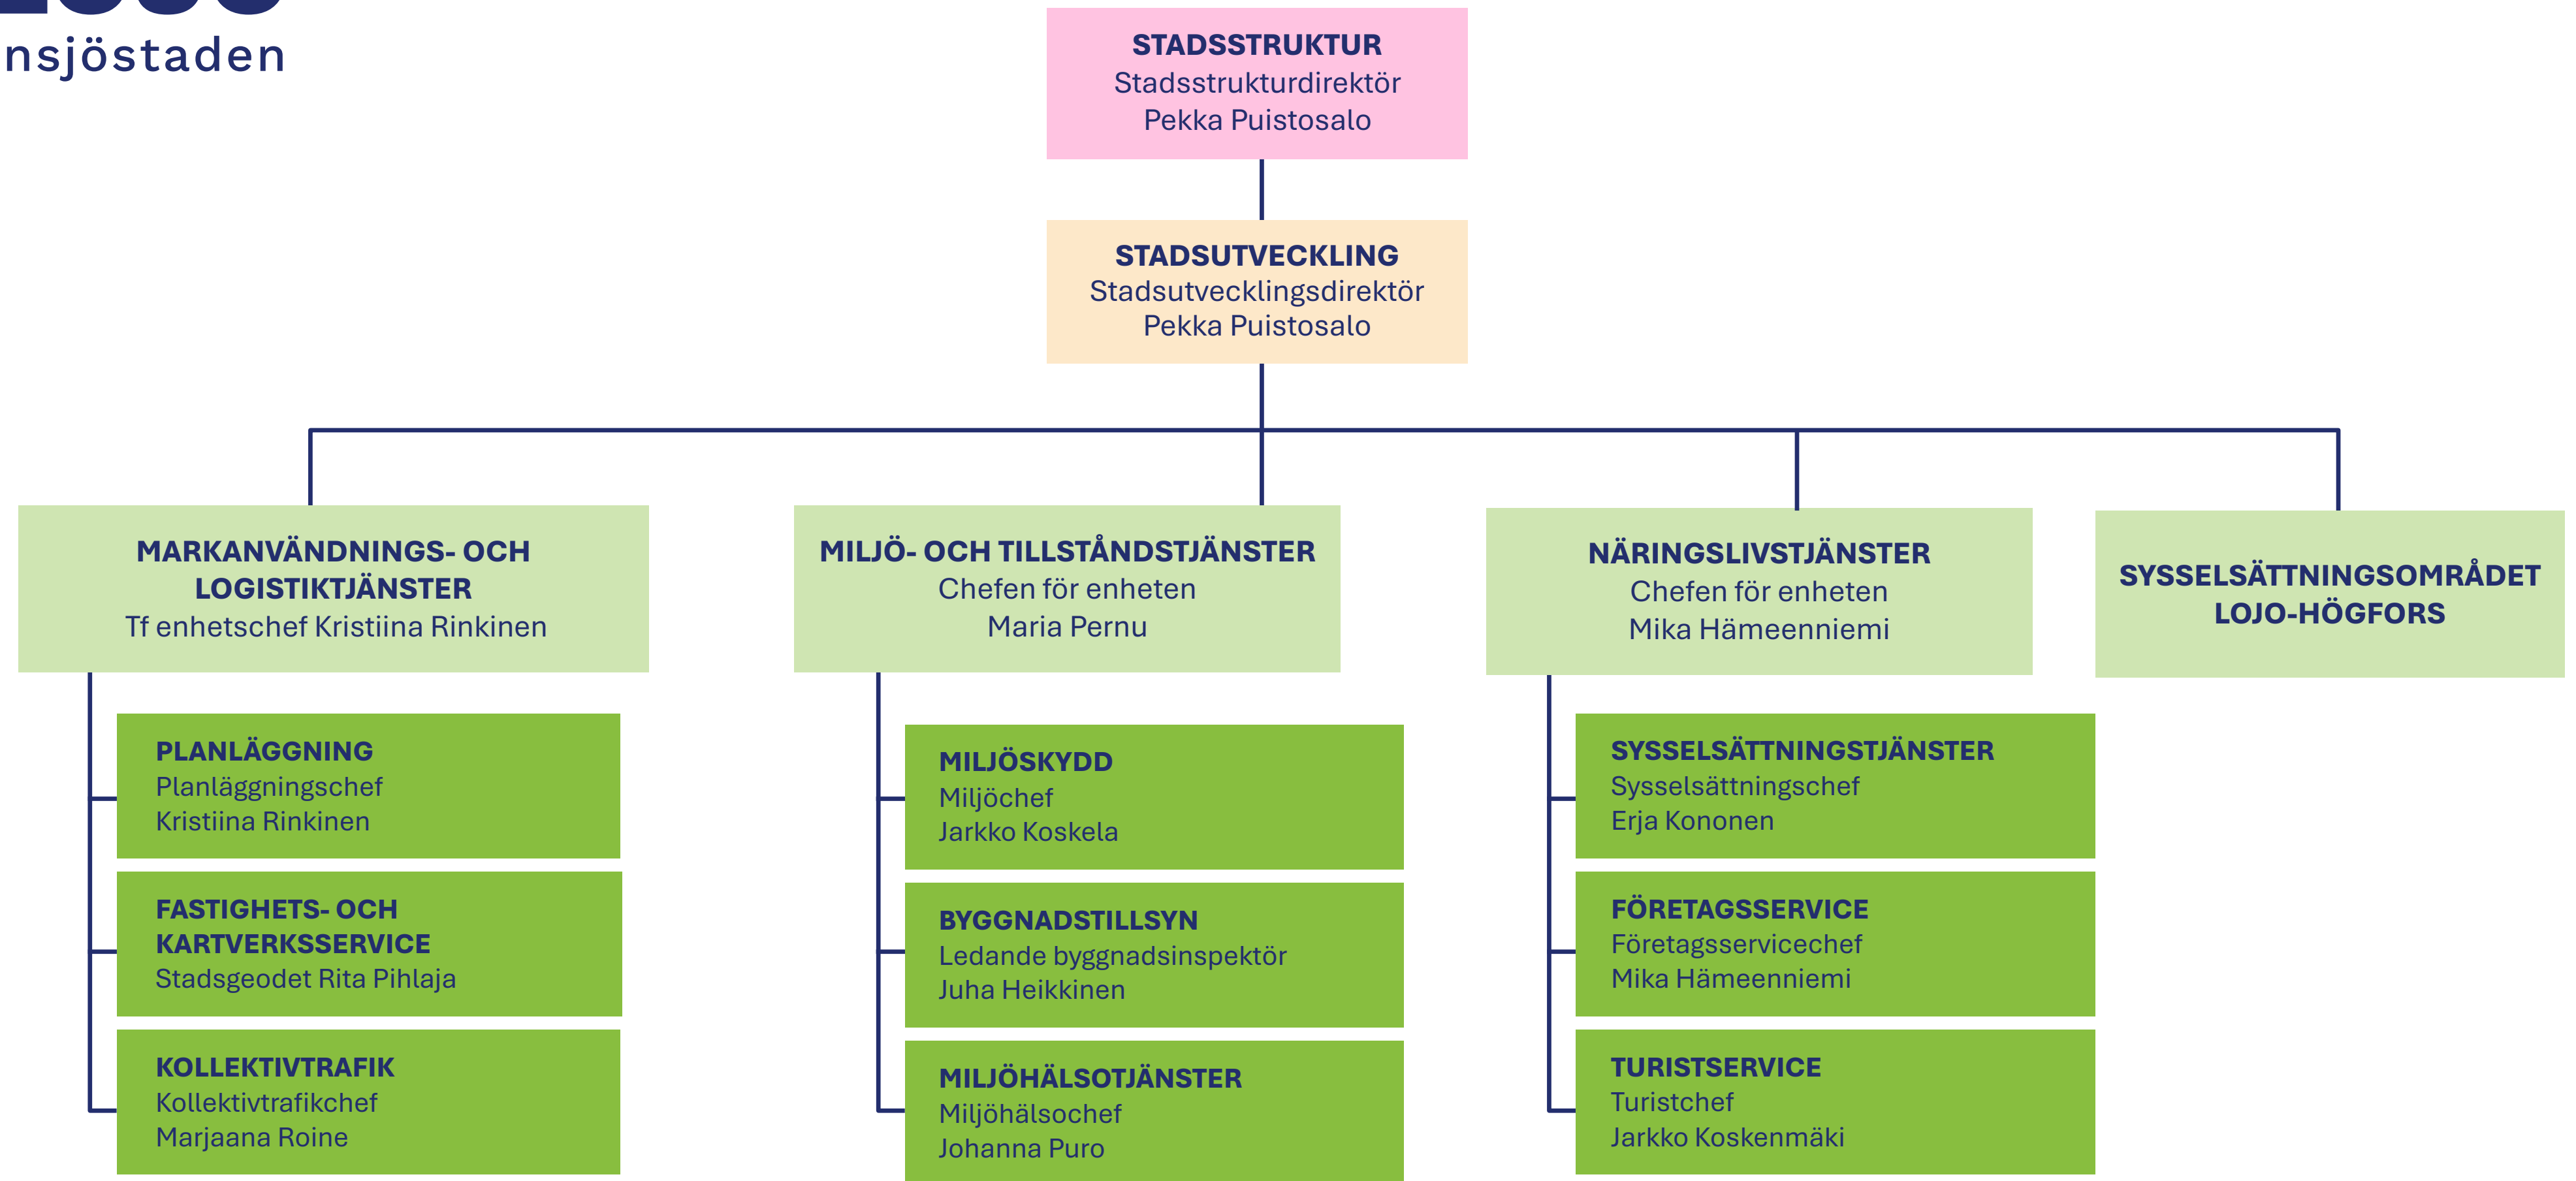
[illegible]
nsjöstaden

STADSSTRUKTUR
Stadsstrukturdirektör
Pekka Puistosalo

STADSUTVECKLING
Stadsutvecklingsdirektör
Pekka Puistosalo

MARKANVÄNDNINGS- OCH LOGISTIKTJÄNSTER
Tf enhetschef Kristiina Rinkinen

MILJÖ- OCH TILLSTÅNDSTJÄNSTER
Chefen för enheten
Maria Pernu

NÄRINGSLIVSTJÄNSTER
Chefen för enheten
Mika Hämeenniemi

SYSSELSÄTTNINGSOMRÅDET LOJO-HÖGFORS

PLANLÄGGNING
Planläggningschef
Kristiina Rinkinen

FASTIGHETS- OCH KARTVERKSSERVICE
Stadsgeodet Rita Pihlaja

KOLLEKTIVTRAFIK
Kollektivtrafikchef
Marjaana Roine

MILJÖSKYDD
Miljöchef
Jarkko Koskela

BYGGNADSTILLSYN
Ledande byggnadsinspektör
Juha Heikkinen

MILJÖHÄLSOTJÄNSTER
Miljöhälsochef
Johanna Puro

SYSSELSÄTTNINGSTJÄNSTER
Sysselsättningschef
Erja Kononen

FÖRETAGSSERVICE
Företagsservicechef
Mika Hämeenniemi

TURISTSERVICE
Turistchef
Jarkko Koskenmäki